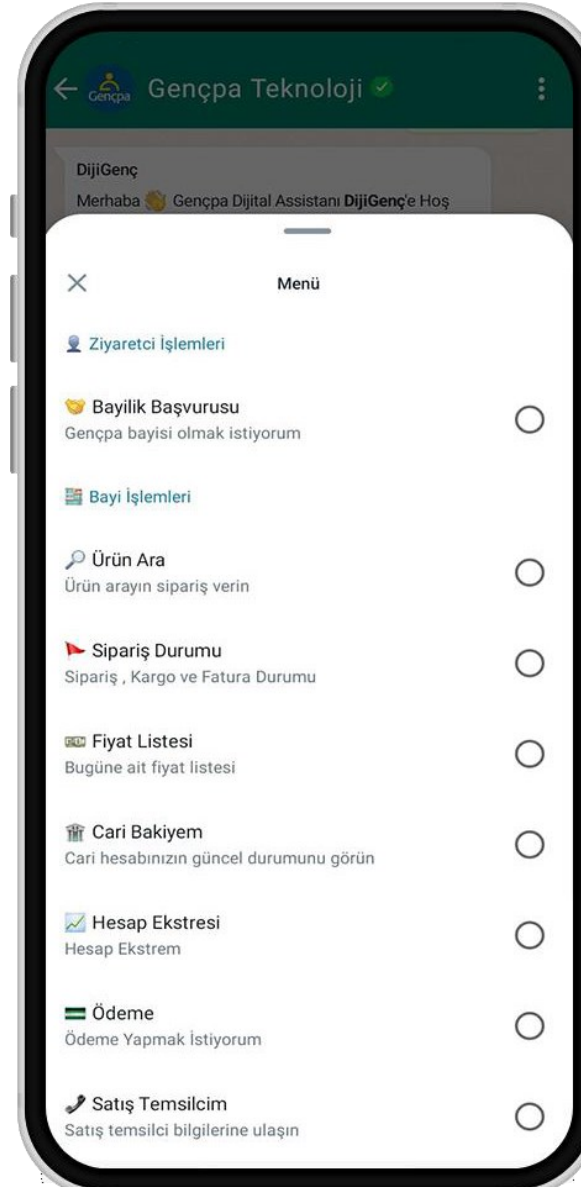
Gençpa Gençpa Teknoloji

DijiGenç
Merhaba Gençpa Dijital Assistanı DijiGenç'e Hoş

Menü

Ziyaretci İşlemleri

Bayilik Başvurusu
Gençpa bayisi olmak istiyorum

Bayi İşlemleri

Ürün Ara
Ürün arayın sipariş verin

Sipariş Durumu
Sipariş , Kargo ve Fatura Durumu

Fiyat Listesi
Bugüne ait fiyat listesi

Cari Bakiyem
Cari hesabınızın güncel durumunu görün

Hesap Ekstresi
Hesap Ekstrem

Ödeme
Ödeme Yapmak İstiyorum

Satış Temsilcim
Satış temsilci bilgilerine ulaşın